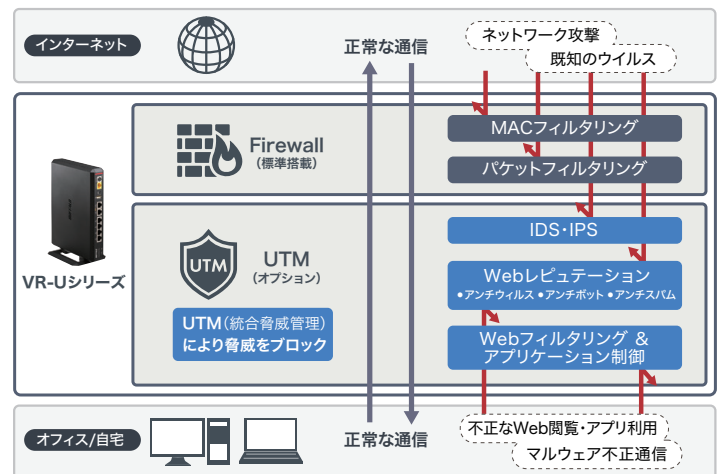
インターネット

正常な通信

ネットワーク攻撃

既知のウイルス

Firewall
(標準搭載)

MACフィルタリング

パケットフィルタリング

VR-Uシリーズ

UTM

UTM
(オプション)

UTM(統合脅威管理)により脅威をブロック

IDS・IPS

Webレピュテーション
●アンチウィルス ●アンチボット ●アンチスパム

Webフィルタリング ＆ アプリケーション制御

オフィス/自宅

正常な通信

不正なWeb閲覧・アプリ利用

マルウェア不正通信